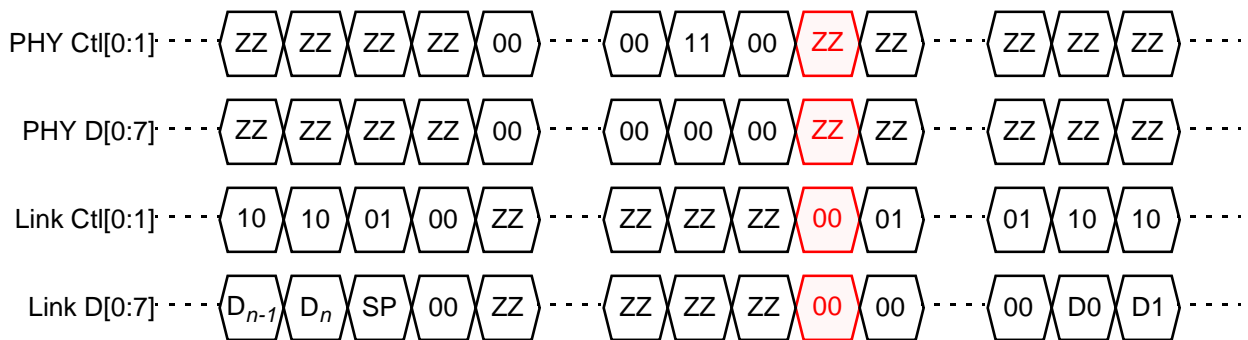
PHY Ctl[0:1] ZZ ZZ ZZ ZZ 00 00 11 00 ZZ ZZ ZZ ZZ ZZ

PHY D[0:7] ZZ ZZ ZZ ZZ 00 00 00 00 ZZ ZZ ZZ ZZ ZZ

Link Ctl[0:1] 10 10 01 00 ZZ ZZ ZZ ZZ 00 01 01 10 10

Link D[0:7] D$_{n-1}$ D$_{n}$ SP 00 ZZ ZZ ZZ ZZ 00 00 00 D0 D1